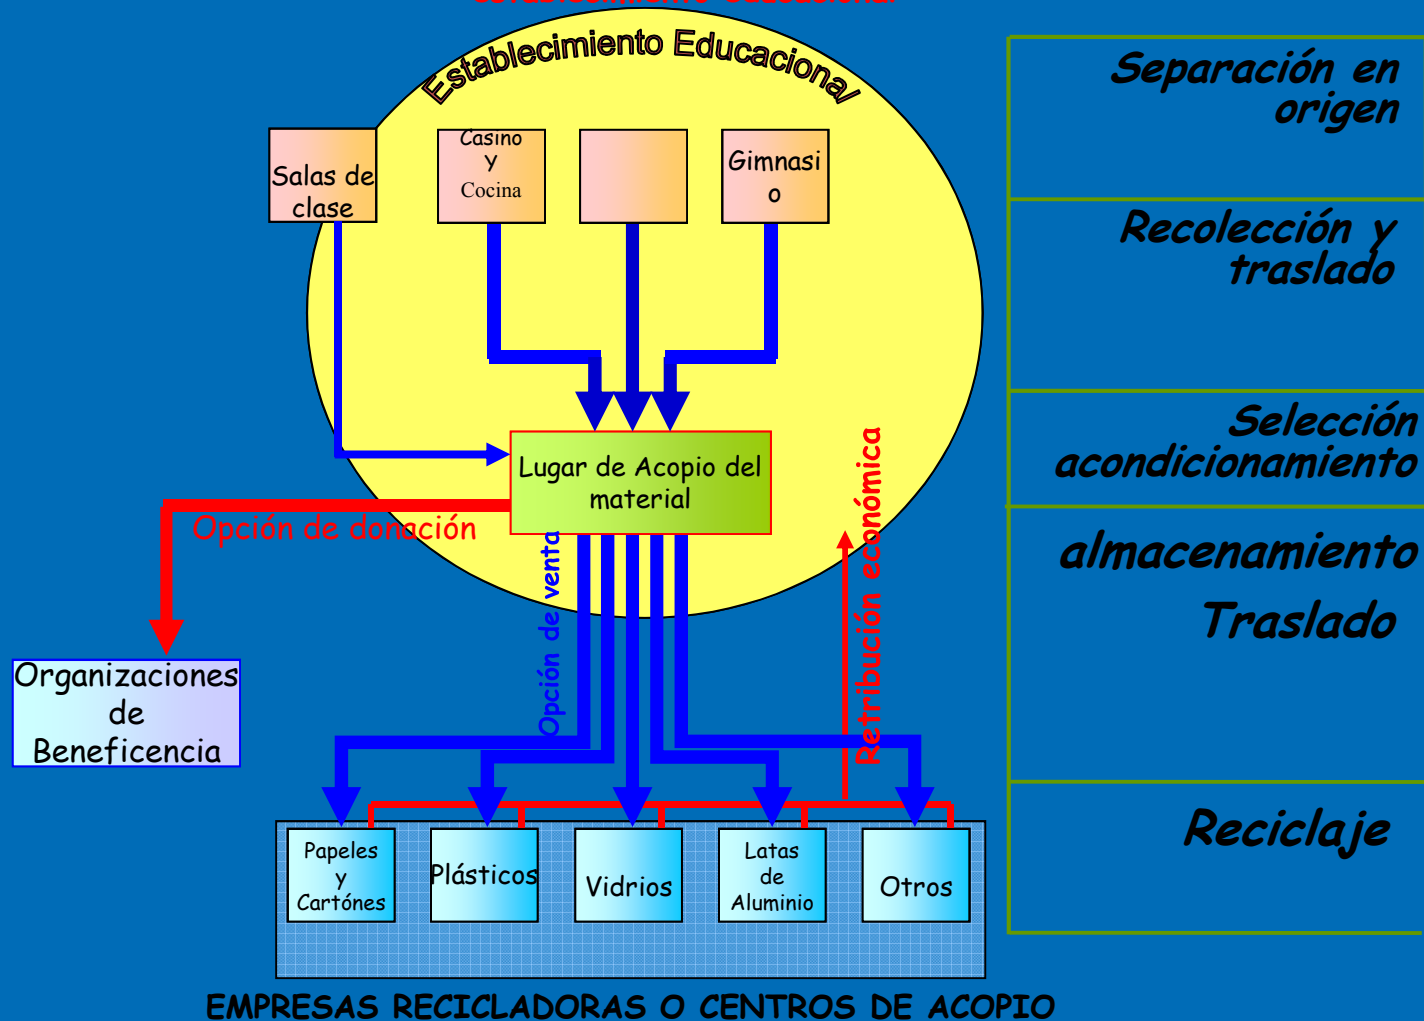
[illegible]

Establecimiento Educacional

Salas de clase

Casino y Cocina

Gimnasio

Lugar de Acopio del material

Opción de donación

Organizaciones de Beneficencia

Opción de venta

Retribución económica

Papeles y Cartónes

Plásticos

Vidrios

Latas de Aluminio

Otros

EMPRESAS RECICLADORAS O CENTROS DE ACOPIO

Separación en origen

Recolección y traslado

Selección acondicionamiento

almacenamiento

Traslado

Reciclaje